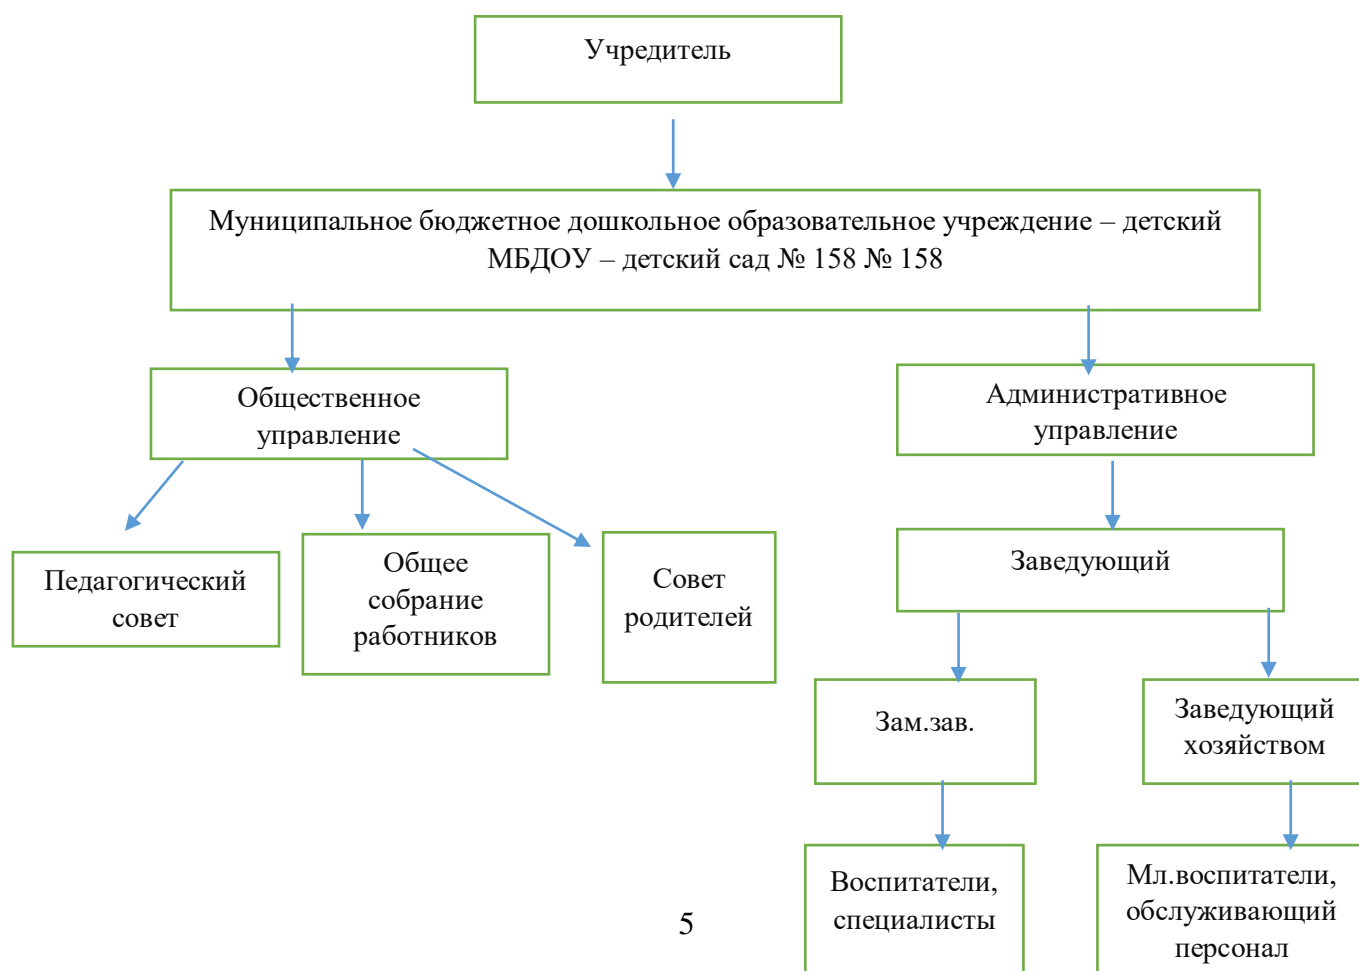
Учредитель

Муниципальное бюджетное дошкольное образовательное учреждение – детский МБДОУ – детский сад № 158 № 158

Общественное управление

Административное управление

Педагогический совет

Общее собрание работников

Совет родителей

Заведующий

Зам.зав.

Заведующий хозяйством

Воспитатели, специалисты

Мл.воспитатели, обслуживающий персонал

5